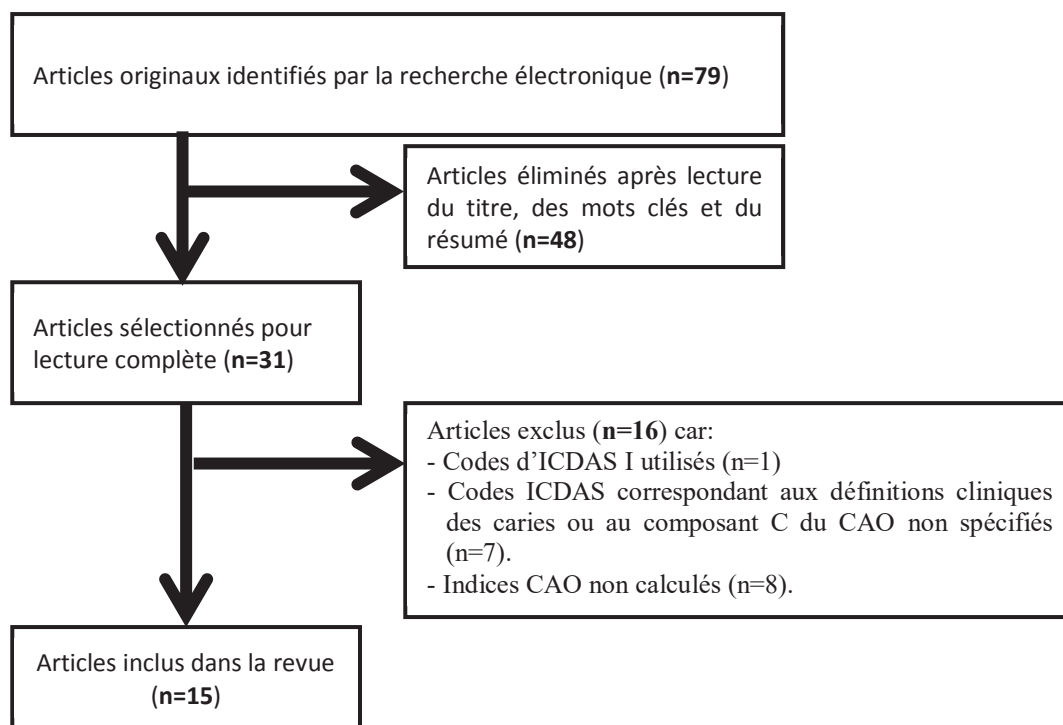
Articles originaux identifiés par la recherche électronique (**n=79**)

Articles éliminés après lecture du titre, des mots clés et du résumé (**n=48**)

Articles sélectionnés pour lecture complète (**n=31**)

Articles exclus (**n=16**) car:
- Codes d'ICDAS I utilisés (n=1)
- Codes ICDAS correspondant aux définitions cliniques des caries ou au composant C du CAO non spécifiés (n=7).
- Indices CAO non calculés (n=8).

Articles inclus dans la revue (**n=15**)